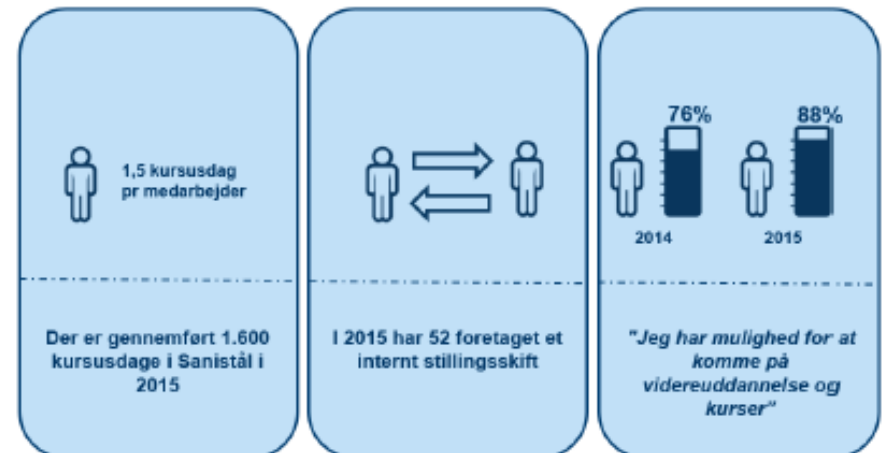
1,5 kursusdag pr medarbejder

Der er gennemført 1.600 kursusdage i Sanistål i 2015

I 2015 har 52 foretaget et internt stillingsskift

76%

2014

88%

2015

"Jeg har mulighed for at komme på videreuddannelse og kurser"